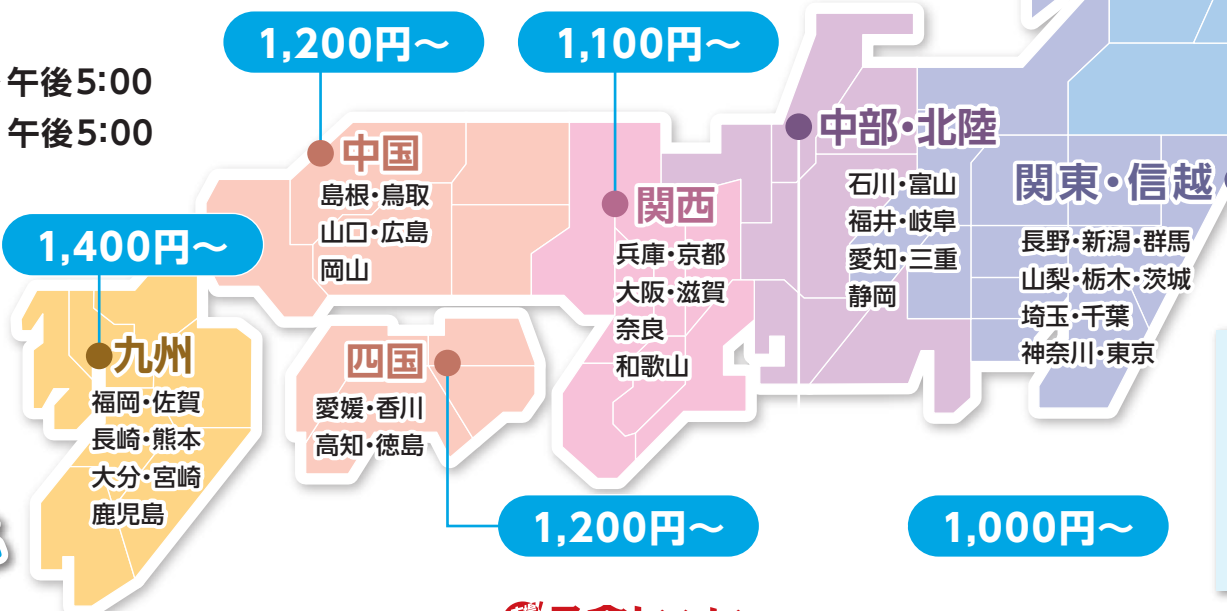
午後5:00
午後5:00

1,200円～
1,100円～

中国
島根・鳥取
山口・広島
岡山

関西
兵庫・京都
大阪・滋賀
奈良
和歌山

中部・北陸
石川・富山
福井・岐阜
愛知・三重
静岡

関東・信越
長野・新潟・群馬
山梨・栃木・茨城
埼玉・千葉
神奈川・東京

1,400円～

九州
福岡・佐賀
長崎・熊本
大分・宮崎
鹿児島

四国
愛媛・香川
高知・徳島

1,200円～
1,000円～